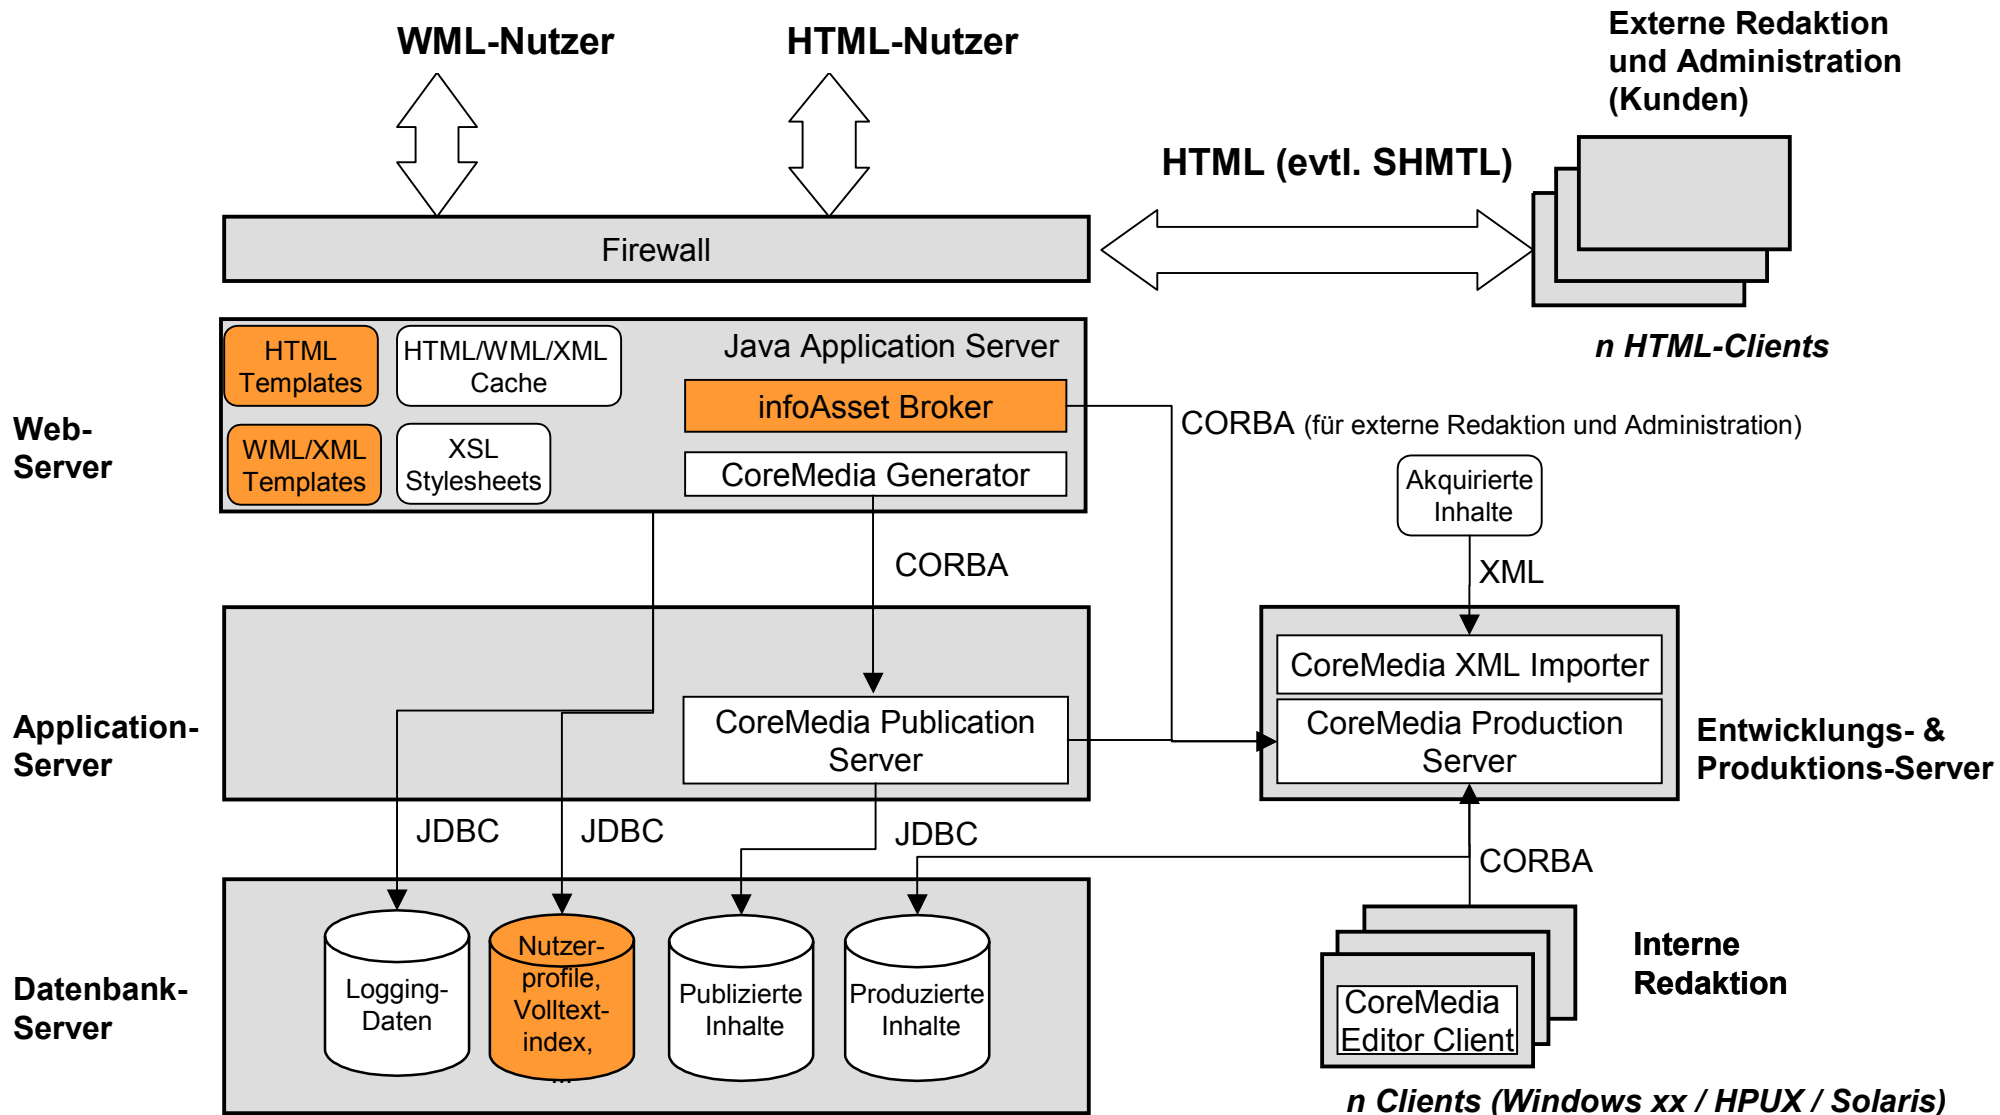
WML-Nutzer

HTML-Nutzer

Externe Redaktion und Administration (Kunden)

HTML (evtl. SHMTL)

Firewall

n HTML-Clients

Web-Server

HTML Templates

HTML/WML/XML Cache

Java Application Server

infoAsset Broker

WML/XML Templates

XSL Stylesheets

CoreMedia Generator

CORBA (für externe Redaktion und Administration)

Akquirierte Inhalte

CORBA

XML

Application-Server

CoreMedia XML Importer

CoreMedia Publication Server

CoreMedia Production Server

Entwicklungs- & Produktions-Server

JDBC

JDBC

JDBC

CORBA

Datenbank-Server

Logging-Daten

Nutzerprofile, Volltextindex, ...

Publizierte Inhalte

Produzierte Inhalte

CoreMedia Editor Client

Interne Redaktion

n Clients (Windows xx / HPUX / Solaris)